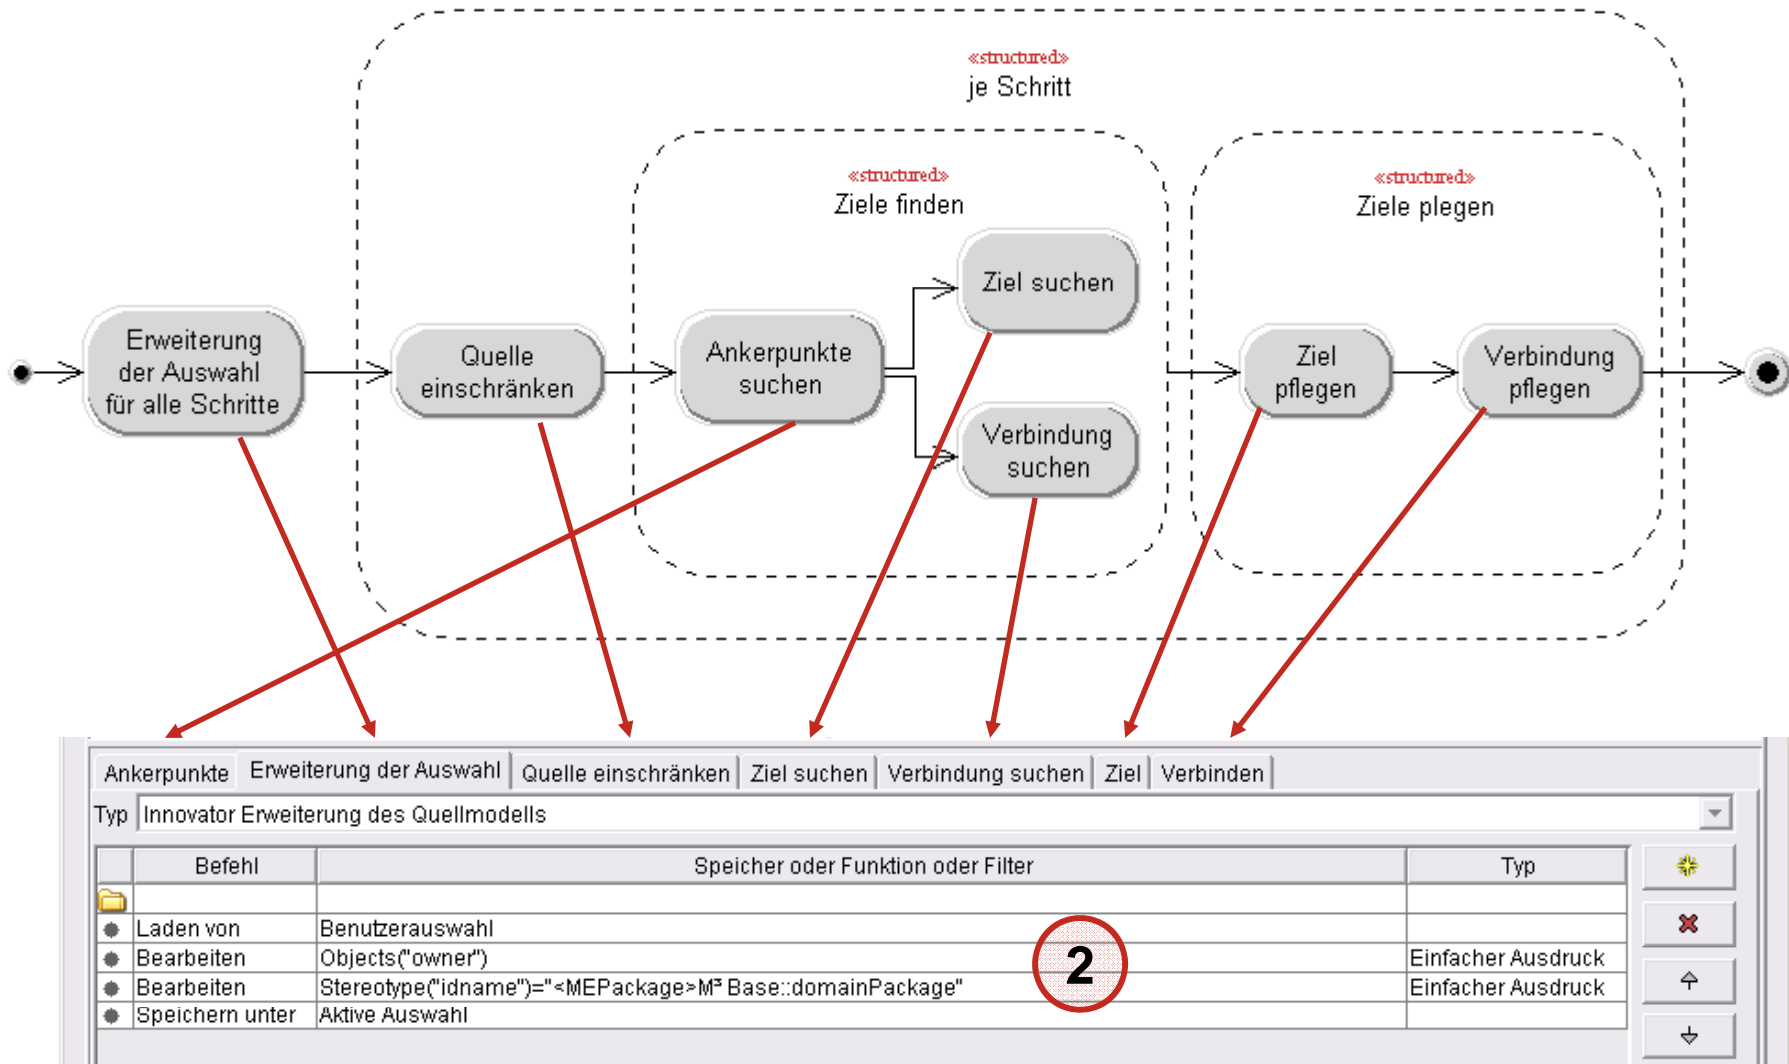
«structured»
je Schritt

«structured»
Ziele finden

«structured»
Ziele plegen

Erweiterung der Auswahl für alle Schritte

Quelle einschränken

Ankerpunkte suchen

Ziel suchen

Verbindung suchen

Ziel pflegen

Verbindung pflegen

Ankerpunkte | Erweiterung der Auswahl | Quelle einschränken | Ziel suchen | Verbindung suchen | Ziel | Verbinden

Typ Innovator Erweiterung des Quellmodells

| | Befehl | Speicher oder Funktion oder Filter | Typ |
|---|---|---|---|
| | | | |
| | Laden von | Benutzerauswahl | |
| | Bearbeiten | Objects("owner") | Einfacher Ausdruck |
| | Bearbeiten | Stereotype("idname")="<MEPackage>M³ Base::domainPackage" | Einfacher Ausdruck |
| | Speichern unter | Aktive Auswahl | |

2